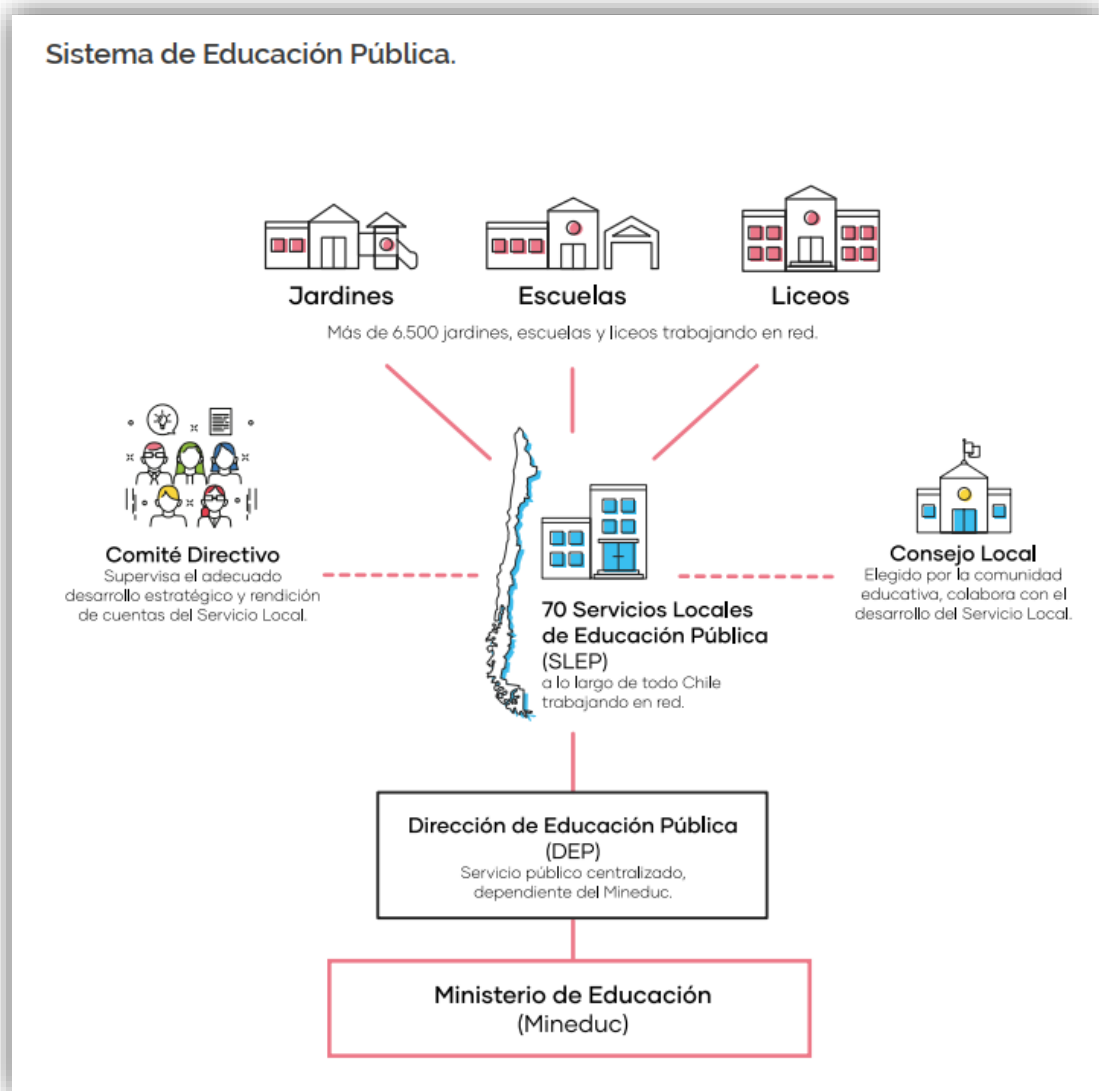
Sistema de Educación Pública.

Jardines

Escuelas

Liceos

Más de 6.500 jardines, escuelas y liceos trabajando en red.

Comité Directivo
Supervisa el adecuado desarrollo estratégico y rendición de cuentas del Servicio Local.

70 Servicios Locales de Educación Pública (SLEP)
a lo largo de todo Chile trabajando en red.

Consejo Local
Elegido por la comunidad educativa, colabora con el desarrollo del Servicio Local.

Dirección de Educación Pública (DEP)
Servicio público centralizado, dependiente del Mineduc.

Ministerio de Educación (Mineduc)